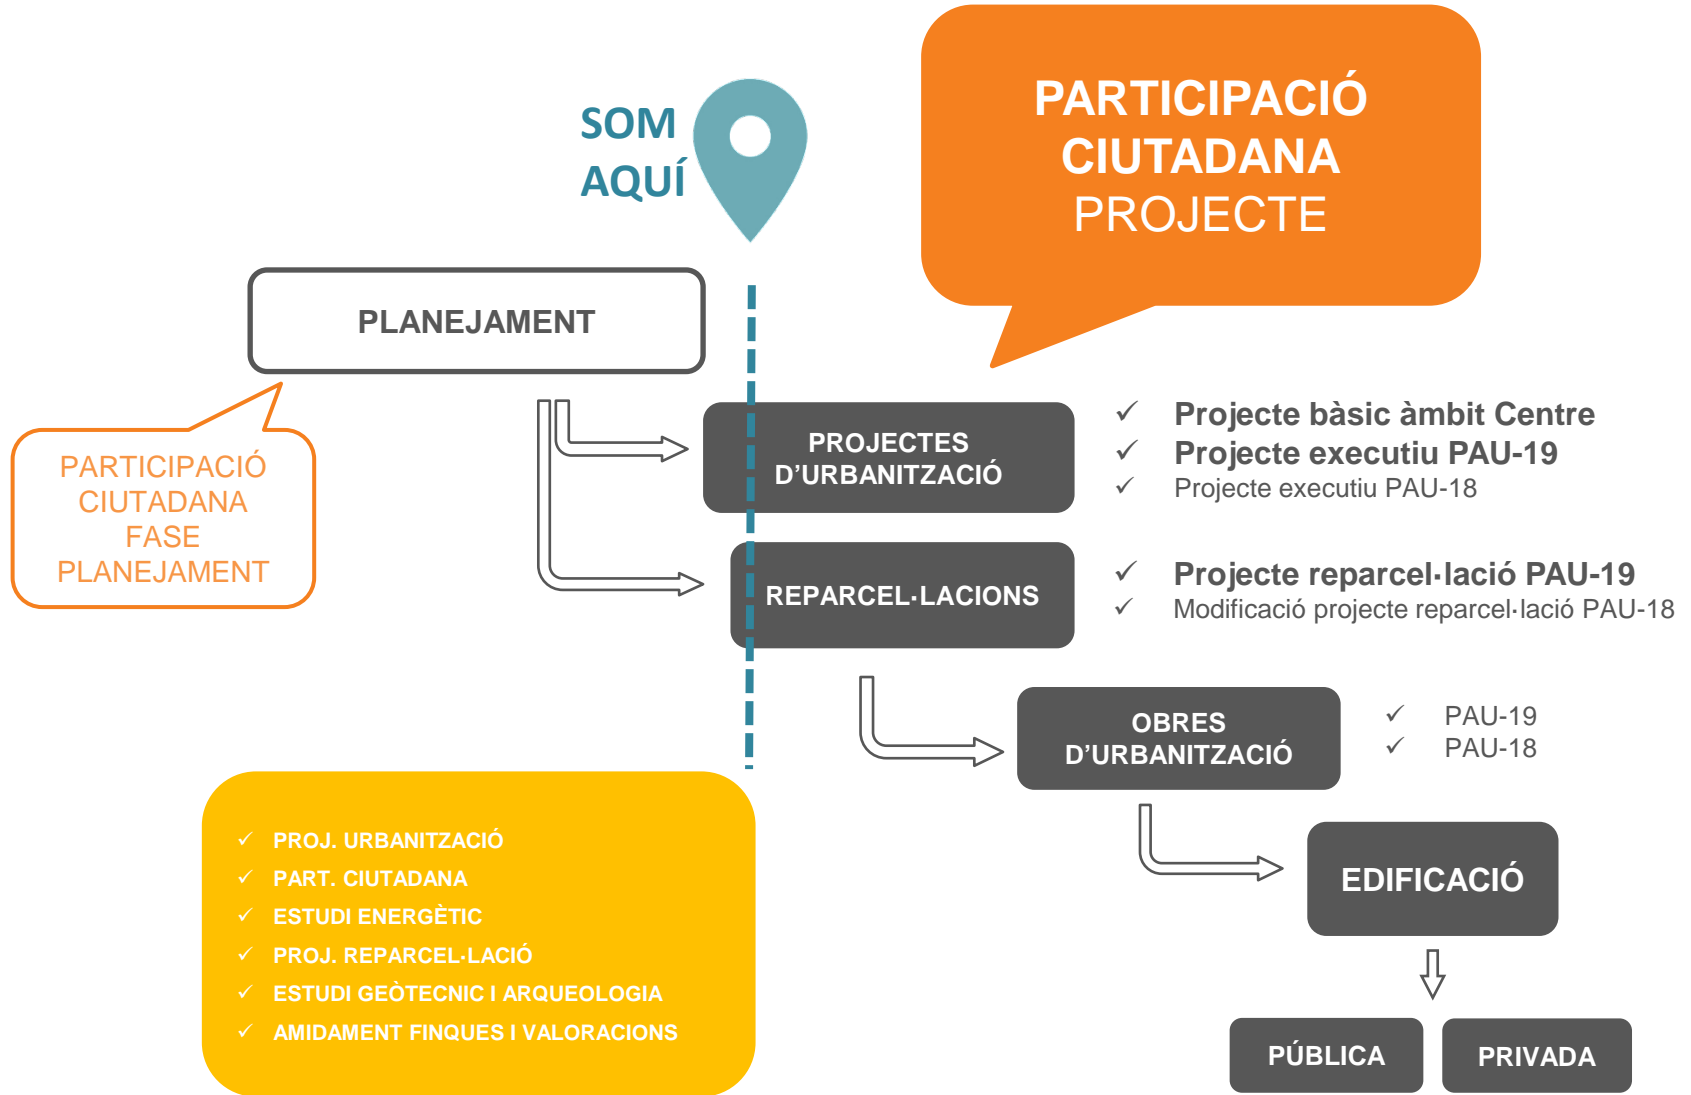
SOM AQUÍ

PARTICIPACIÓ CIUTADANA PROJECTE

PLANEJAMENT

PARTICIPACIÓ CIUTADANA FASE PLANEJAMENT

PROJECTES D'URBANITZACIÓ

✓ Projecte bàsic àmbit Centre
✓ Projecte executiu PAU-19
✓ Projecte executiu PAU-18

REPARCEL·LACIONS

✓ Projecte reparcel·lació PAU-19
✓ Modificació projecte reparcel·lació PAU-18

OBRES D'URBANITZACIÓ

✓ PAU-19
✓ PAU-18

✓ PROJ. URBANITZACIÓ
✓ PART. CIUTADANA
✓ ESTUDI ENERGÈTIC
✓ PROJ. REPARCEL·LACIÓ
✓ ESTUDI GEÒTECNIC I ARQUEOLOGIA
✓ AMIDAMENT FINQUES I VALORACIONS

EDIFICACIÓ

PÚBLICA

PRIVADA